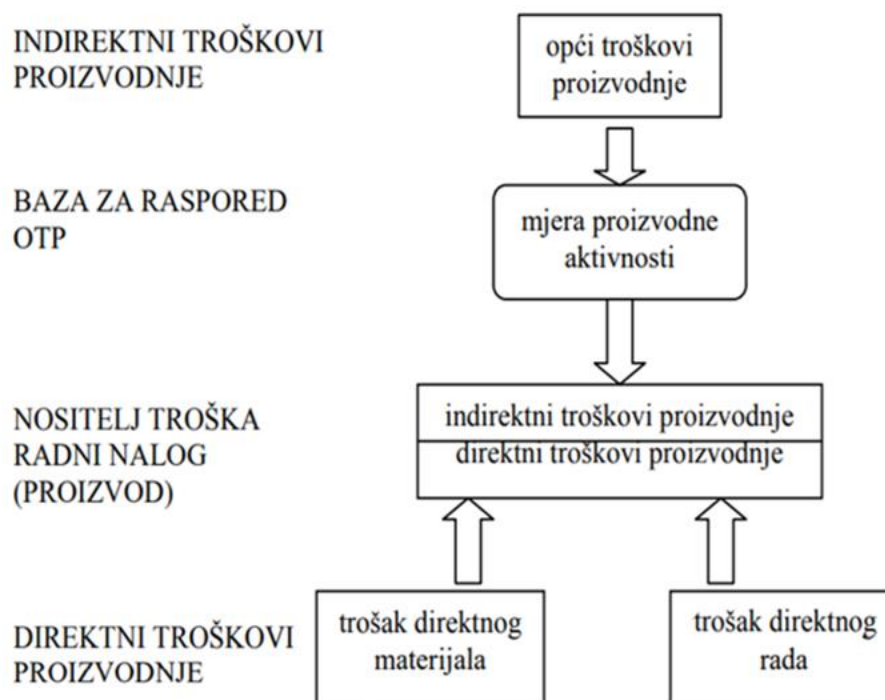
INDIREKTNI TROŠKOVI PROIZVODNJE

opći troškovi proizvodnje

BAZA ZA RASPORED OTP

mjera proizvodne aktivnosti

NOSITELJ TROŠKA RADNI NALOG (PROIZVOD)

indirektni troškovi proizvodnje

direktni troškovi proizvodnje

DIREKTNI TROŠKOVI PROIZVODNJE

trošak direktnog materijala

trošak direktnog rada